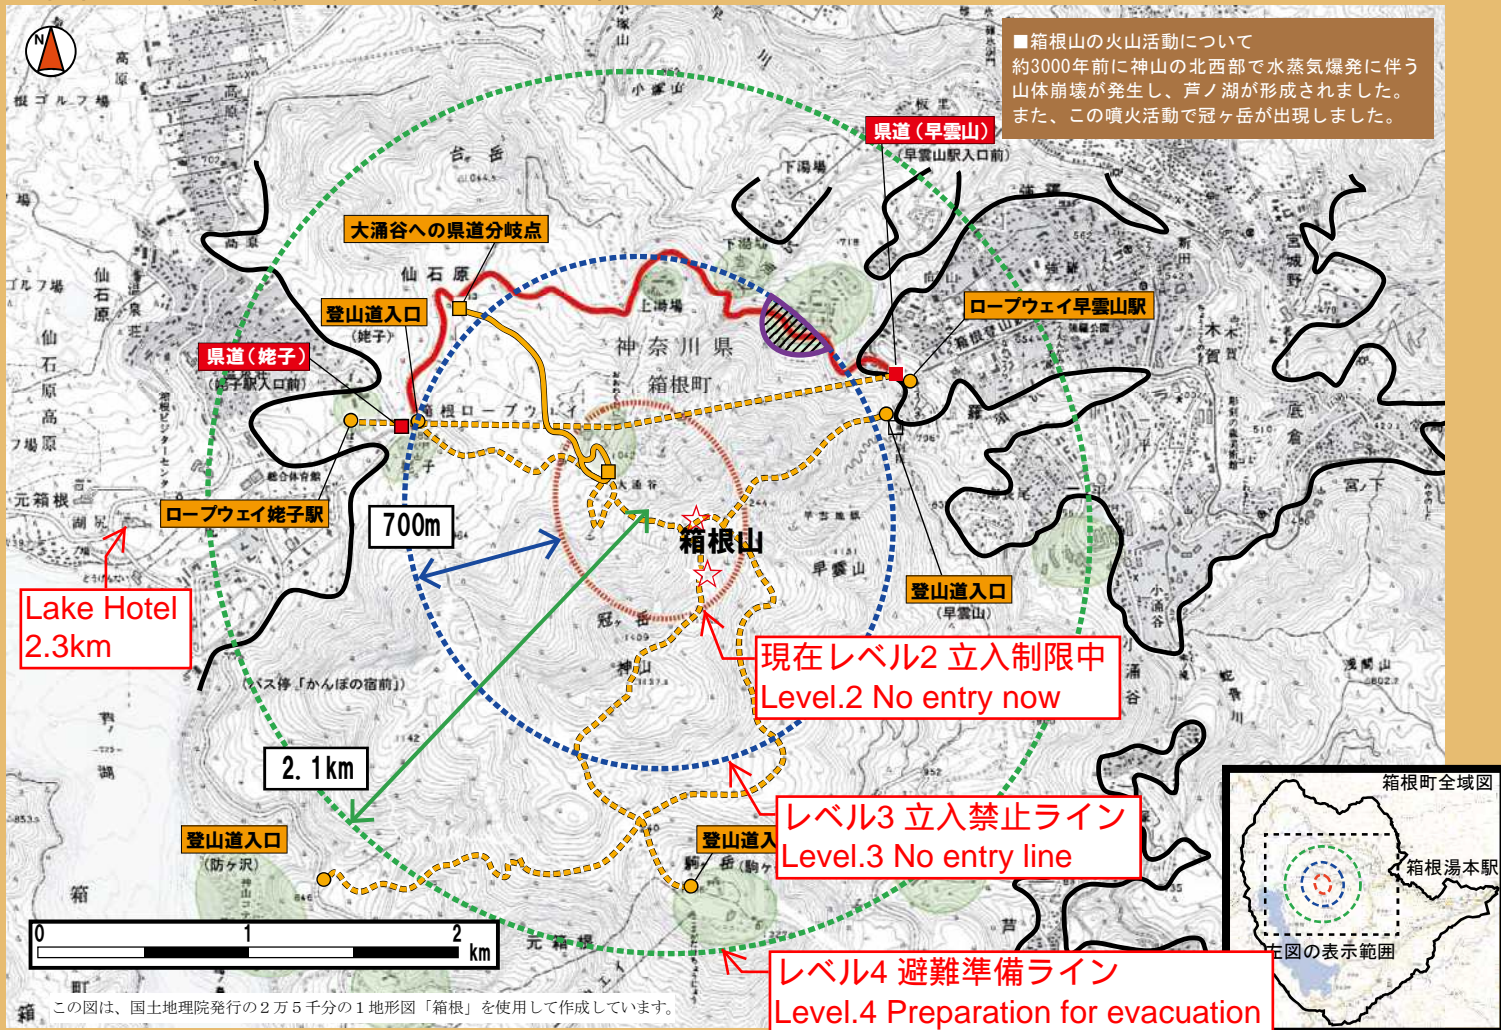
■箱根山の火山活動について
約3000年前に神山の北西部で水蒸気爆発に伴う山体崩壊が発生し、芦ノ湖が形成されました。
また、この噴火活動で冠ヶ岳が出現しました。

県道（早雲山）
（早雲山駅入口前）

大涌谷への県道分岐点

登山道入口
（姥子）

県道（姥子）
（姥子駅入口前）

ロープウェイ早雲山駅

神奈川県
箱根町
箱根ロープウェイ
大涌谷

ロープウェイ姥子駅

700m

箱根山

早雲山

冠ヶ岳

神山

登山道入口
（早雲山）

Lake Hotel
2.3km

現在レベル2 立入制限中
Level.2 No entry now

バス停「かんぽの宿前」

2.1km

レベル3 立入禁止ライン
Level.3 No entry line

登山道入口
（防ヶ沢）

登山道入
駒ヶ岳（駒ヶ

レベル4 避難準備ライン
Level.4 Preparation for evacuation

箱根町全域図
箱根湯本駅
左図の表示範囲

0 1 2 km

この図は、国土地理院発行の２万５千分の１地形図「箱根」を使用して作成しています。

仙石原
台ヶ岳
小塚山
上湯場
下湯場
芦ノ湖
元箱根
宮ノ下
小涌谷
浅間山
蛇骨川
底倉
木賀
宮城野
強羅